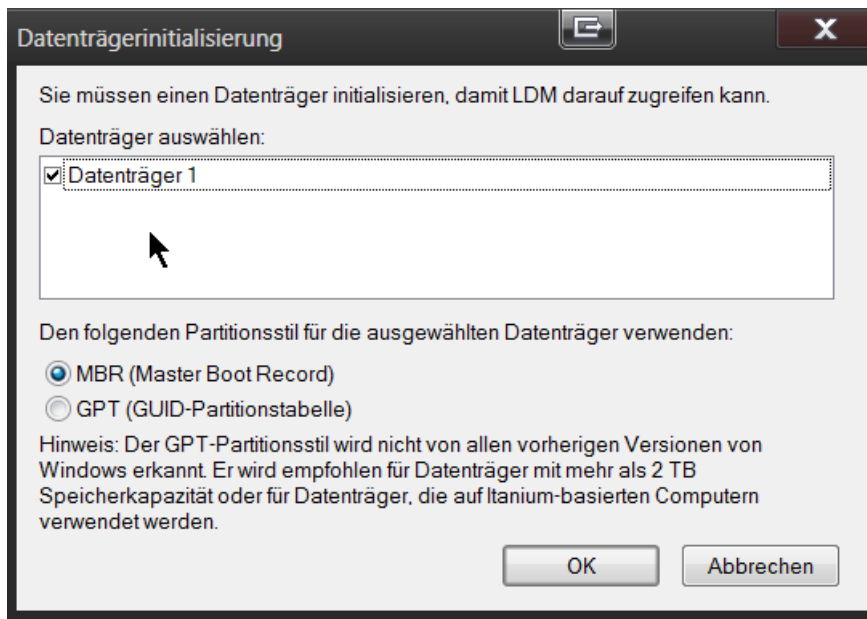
Datenträgerinitialisierung

X

Sie müssen einen Datenträger initialisieren, damit LDM darauf zugreifen kann.

Datenträger auswählen:

☑ Datenträger 1

Den folgenden Partitionsstil für die ausgewählten Datenträger verwenden:

MBR (Master Boot Record)

GPT (GUID-Partitionstabelle)

Hinweis: Der GPT-Partitionsstil wird nicht von allen vorherigen Versionen von Windows erkannt. Er wird empfohlen für Datenträger mit mehr als 2 TB Speicherkapazität oder für Datenträger, die auf Itanium-basierten Computern verwendet werden.

OK

Abbrechen